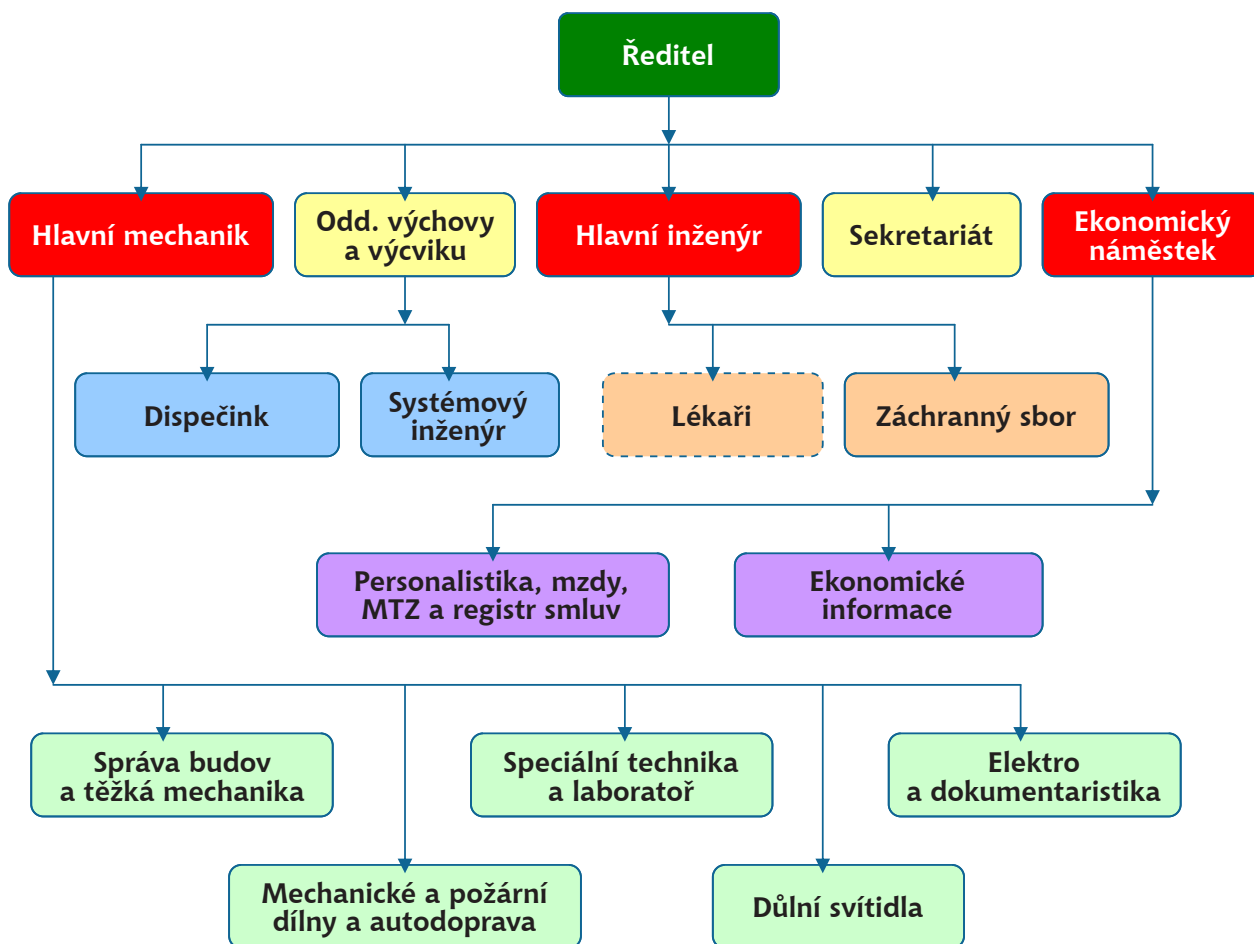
Ředitel

Hlavní mechanik

Odd. výchovy a výcviku

Hlavní inženýr

Sekretariát

Ekonomický náměstek

Dispečink

Systémový inženýr

Lékaři

Záchranný sbor

Personalistika, mzdy, MTZ a registr smluv

Ekonomické informace

Správa budov a těžká mechanika

Speciální technika a laboratoř

Elektro a dokumentaristika

Mechanické a požární dílny a autodoprava

Důlní svítidla